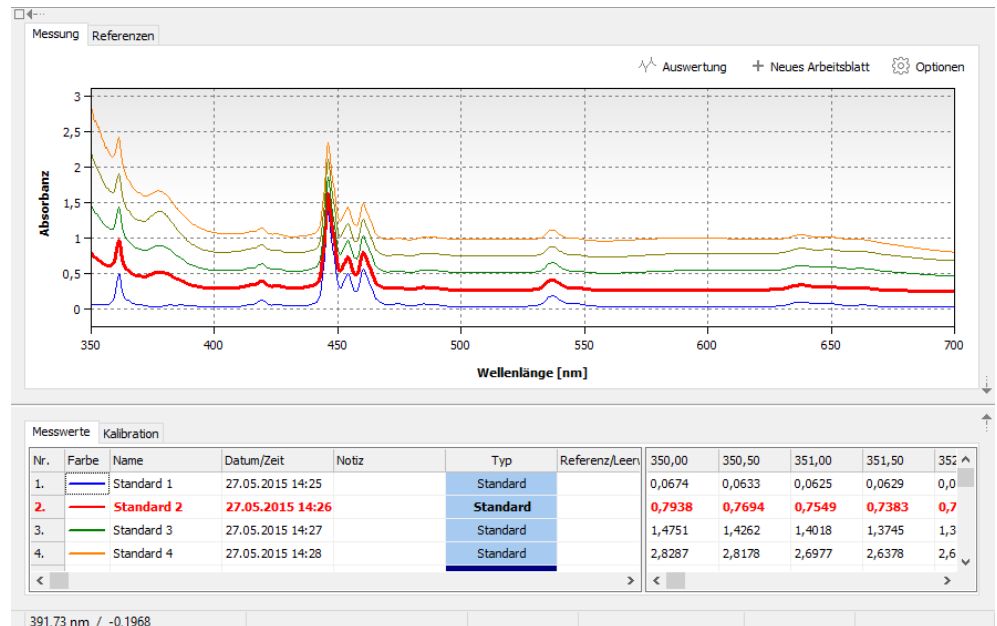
Messung Referenzen

Auswertung + Neues Arbeitsblatt Optionen

3
2,5
2
1,5
1
0,5
0

Absorbanz

350 400 450 500 550 600 650 700

Wellenlänge [nm]

Messwerte Kalibration

| Nr. | Farbe | Name | Datum/Zeit | Notiz | Typ | Referenz/Leerw |
|---|---|---|---|---|---|---|
| 1. | | Standard 1 | 27.05.2015 14:25 | | Standard | |
| 2. | | Standard 2 | 27.05.2015 14:26 | | Standard | |
| 3. | | Standard 3 | 27.05.2015 14:27 | | Standard | |
| 4. | | Standard 4 | 27.05.2015 14:28 | | Standard | |

| 350,00 | 350,50 | 351,00 | 351,50 | 352 |
|---|---|---|---|---|
| 0,0674 | 0,0633 | 0,0625 | 0,0629 | 0,0 |
| 0,7938 | 0,7694 | 0,7549 | 0,7383 | 0,7 |
| 1,4751 | 1,4262 | 1,4018 | 1,3745 | 1,3 |
| 2,8287 | 2,8178 | 2,6977 | 2,6378 | 2,6 |

391,73 nm / -0,1968